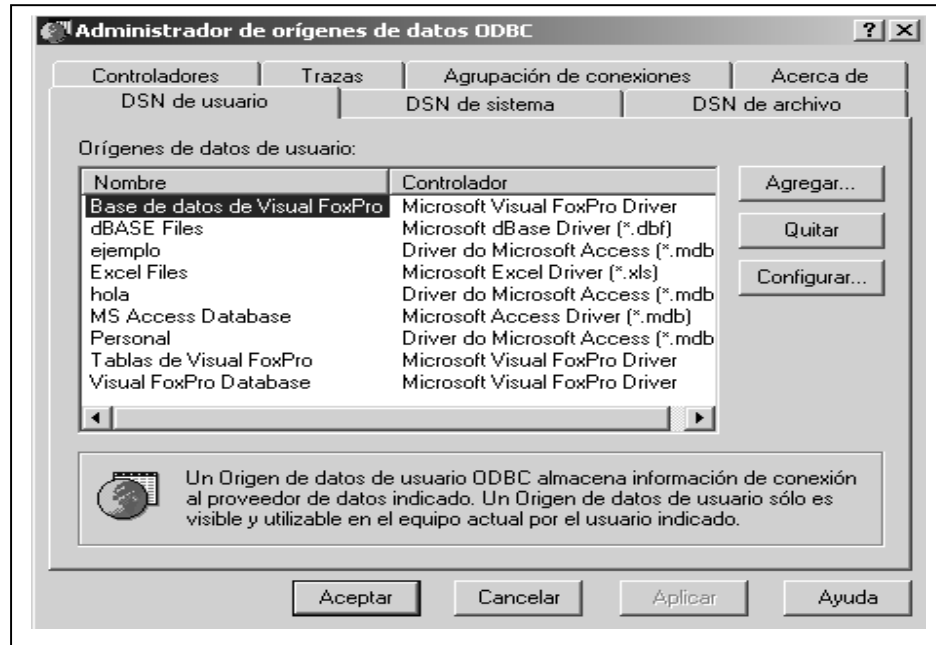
Administrador de orígenes de datos ODBC

? X

Controladores | Trazas | Agrupación de conexiones | Acerca de
DSN de usuario | DSN de sistema | DSN de archivo

Orígenes de datos de usuario:

| Nombre | Controlador |
|---|---|
| Base de datos de Visual FoxPro | Microsoft Visual FoxPro Driver |
| dBASE Files | Microsoft dBase Driver (*.dbf) |
| ejemplo | Driver do Microsoft Access (*.mdb |
| Excel Files | Microsoft Excel Driver (*.xls) |
| hola | Driver do Microsoft Access (*.mdb |
| MS Access Database | Microsoft Access Driver (*.mdb) |
| Personal | Driver do Microsoft Access (*.mdb |
| Tablas de Visual FoxPro | Microsoft Visual FoxPro Driver |
| Visual FoxPro Database | Microsoft Visual FoxPro Driver |

Agregar...
Quitar
Configurar...

Un Origen de datos de usuario ODBC almacena información de conexión al proveedor de datos indicado. Un Origen de datos de usuario sólo es visible y utilizable en el equipo actual por el usuario indicado.

Aceptar | Cancelar | Aplicar | Ayuda